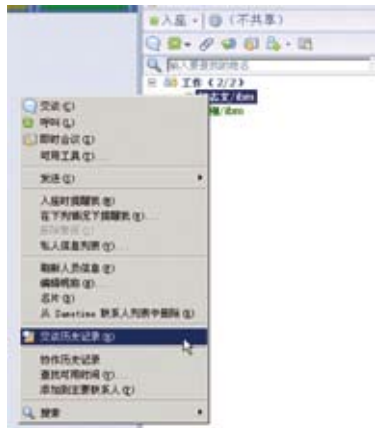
入座 · (不共享)

输入要查找的姓名

工作 (2/2)

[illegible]/dm

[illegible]/dm

交谈(C)

呼叫(L)

即时会议(I)

可用工具(T)...

发送(S)

入座时提醒我(N)

在下列情况下提醒我(A)...

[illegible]

私人信息列表(P)...

删除人员信息(R)

编辑视图(E)

名片(V)

从 Sametime 联系人列表中删除(D)

交谈历史记录(H)

协作历史记录

查找可用时间(F)...

添加到主要联系人(Y)

搜索